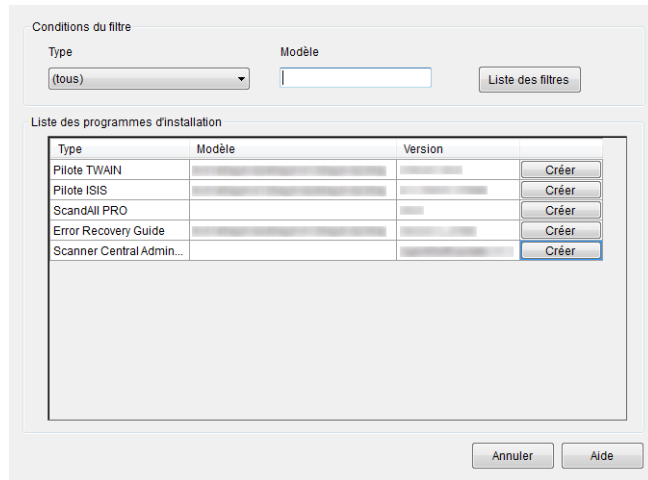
Conditions du filtre

Type

(tous)

Modèle

Liste des filtres

Liste des programmes d'installation

| Type | Modèle | Version | |
|---|---|---|---|
| Pilote TWAIN | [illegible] | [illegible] | Créer |
| Pilote ISIS | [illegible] | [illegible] | Créer |
| ScandAll PRO | | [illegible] | Créer |
| Error Recovery Guide | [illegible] | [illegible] | Créer |
| Scanner Central Admin... | | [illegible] | Créer |

Annuler

Aide